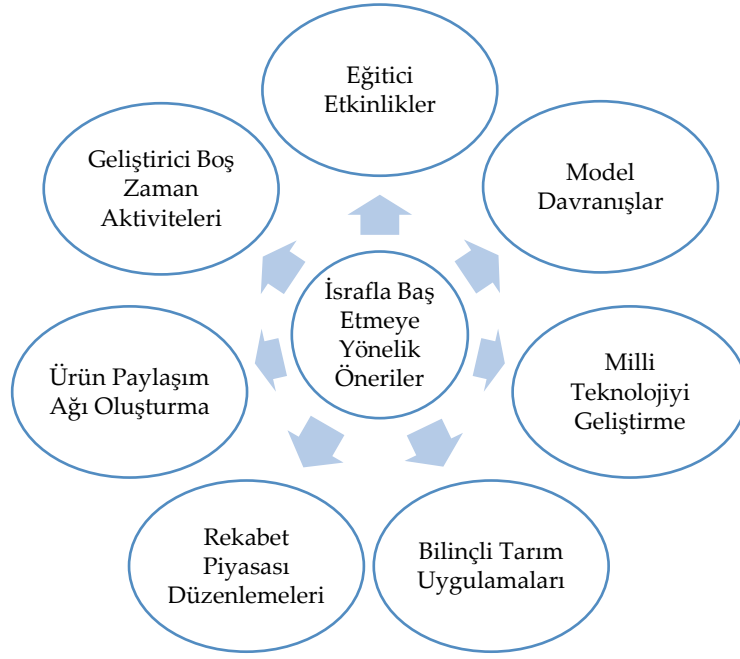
İsrafla Baş Etmeye Yönelik Öneriler

Eğitici Etkinlikler

Model Davranışlar

Milli Teknolojiyi Geliştirme

Bilinçli Tarım Uygulamaları

Rekabet Piyasası Düzenlemeleri

Ürün Paylaşım Ağı Oluşturma

Geliştirici Boş Zaman Aktiviteleri